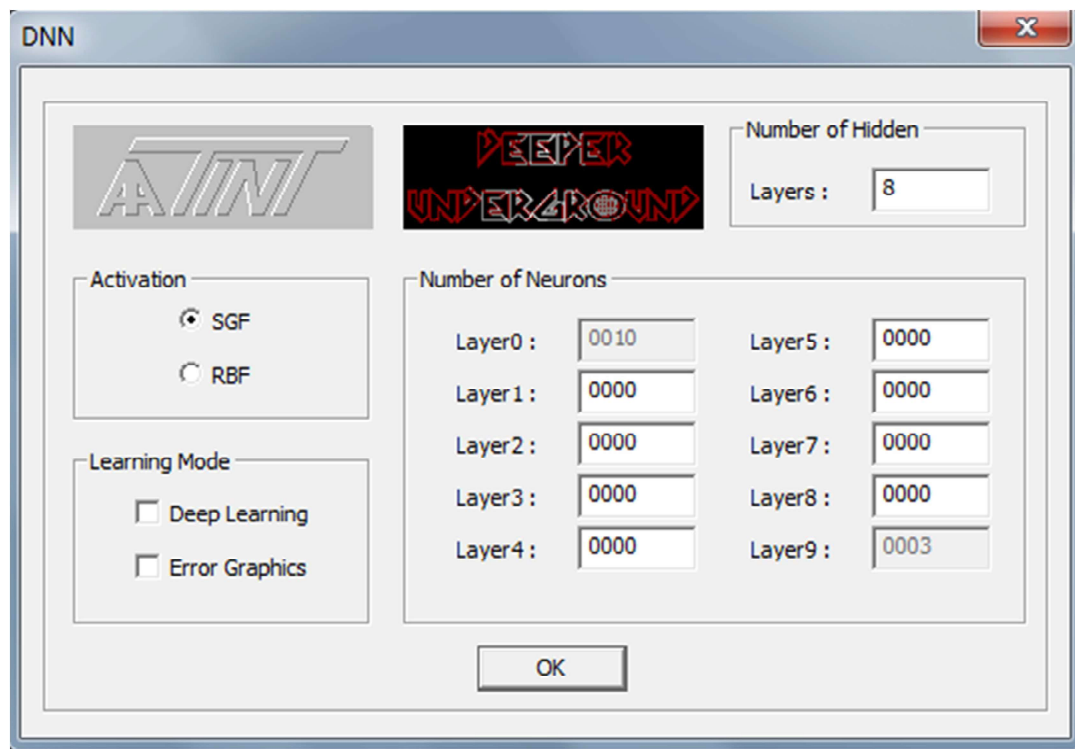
DNN

AATINT

DEEPER UNDERGROUND

Number of Hidden

Layers : 8

Activation

SGF

RBF

Number of Neurons

Layer0 : 0010

Layer5 : 0000

Layer1 : 0000

Layer6 : 0000

Layer2 : 0000

Layer7 : 0000

Layer3 : 0000

Layer8 : 0000

Layer4 : 0000

Layer9 : 0003

Learning Mode

Deep Learning

Error Graphics

OK